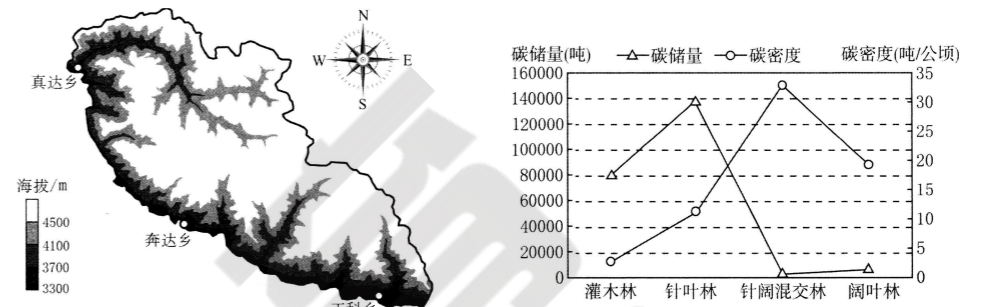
真达乡

N
W
E
S

海拔/m
4500
4100
3700
3300

奔达乡

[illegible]乡

碳储量(吨)
—△—碳储量 —○—碳密度
碳密度(吨/公顷)

160000
140000
120000
100000
80000
60000
40000
20000
0

35
30
25
20
15
10
5
0

灌木林
针叶林
针阔混交林
阔叶林